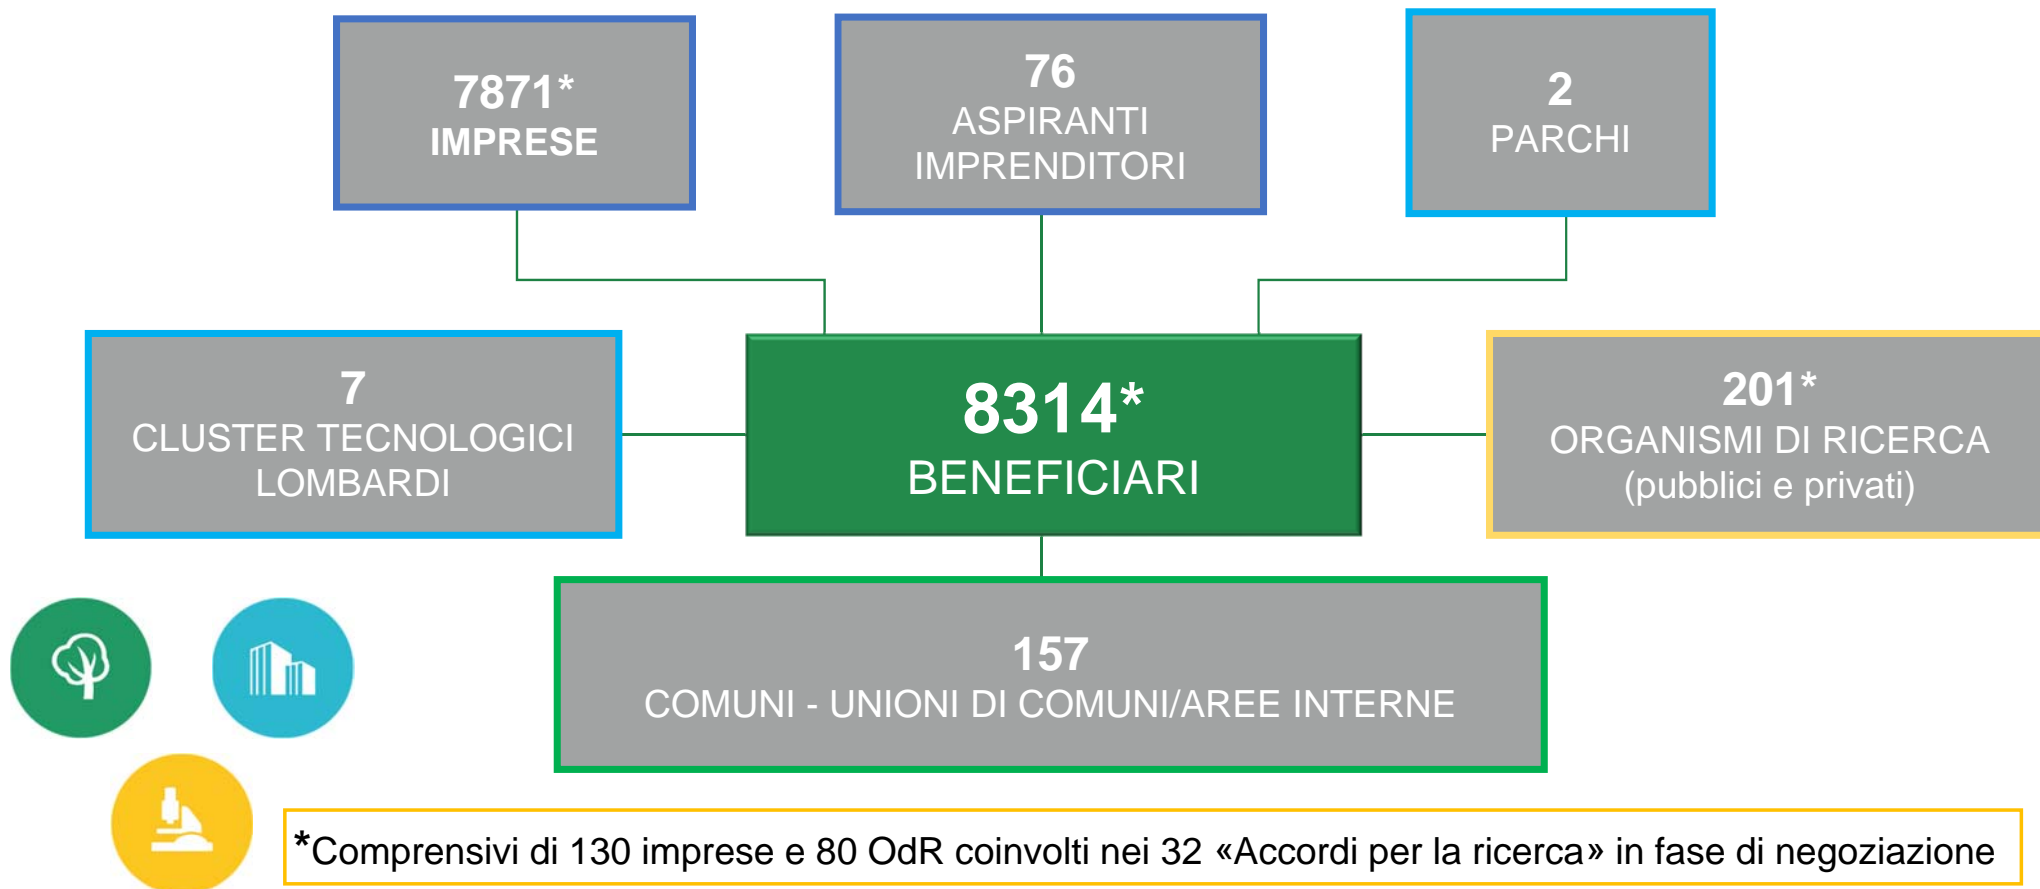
7871*
IMPRESE

76
ASPIRANTI IMPRENDITORI

2
PARCHI

7
CLUSTER TECNOLOGICI LOMBARDI

8314*
BENEFICIARI

201*
ORGANISMI DI RICERCA
(pubblici e privati)

157
COMUNI - UNIONI DI COMUNI/AREE INTERNE

*Comprensivi di 130 imprese e 80 OdR coinvolti nei 32 «Accordi per la ricerca» in fase di negoziazione